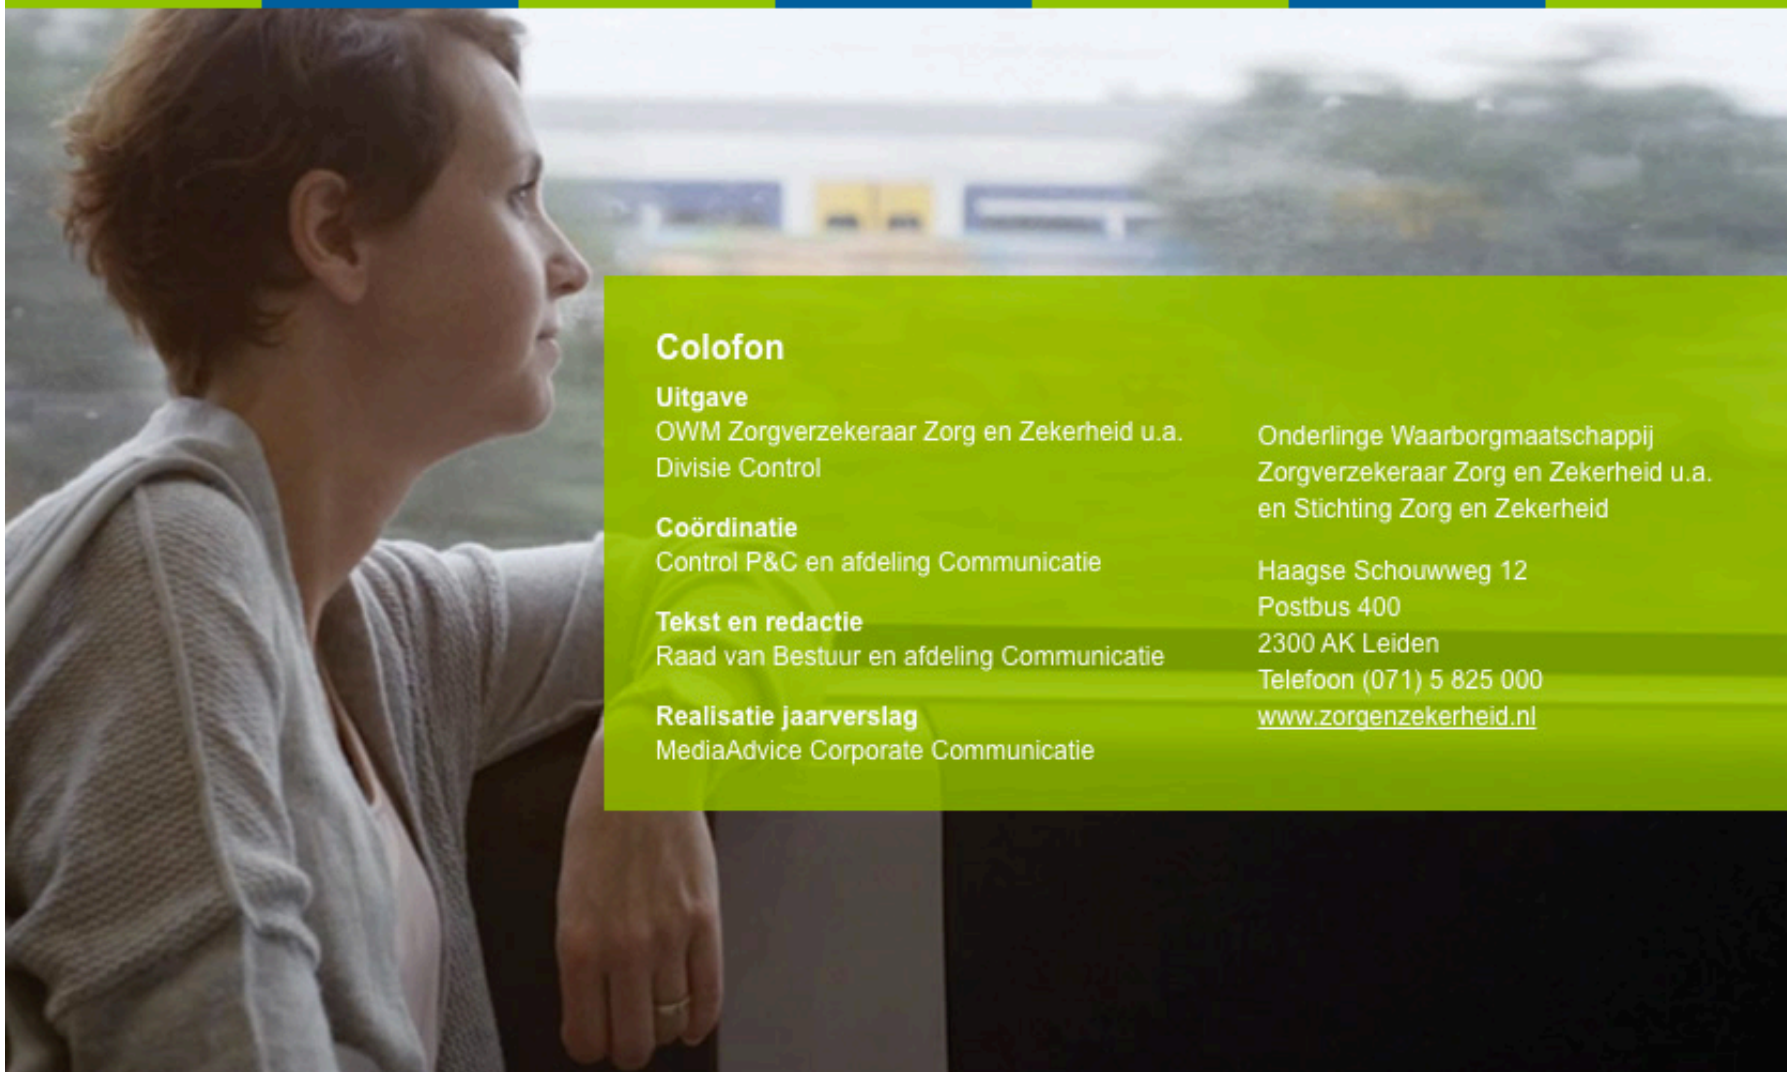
Colofon

Uitgave
OWM Zorgverzekeraar Zorg en Zekerheid u.a.
Divisie Control

Coördinatie
Control P&C en afdeling Communicatie

Tekst en redactie
Raad van Bestuur en afdeling Communicatie

Realisatie jaarverslag
MediaAdvice Corporate Communicatie

Onderlinge Waarborgmaatschappij
Zorgverzekeraar Zorg en Zekerheid u.a.
en Stichting Zorg en Zekerheid

Haagse Schouwweg 12
Postbus 400
2300 AK Leiden
Telefoon (071) 5 825 000
www.zorgenzekerheid.nl